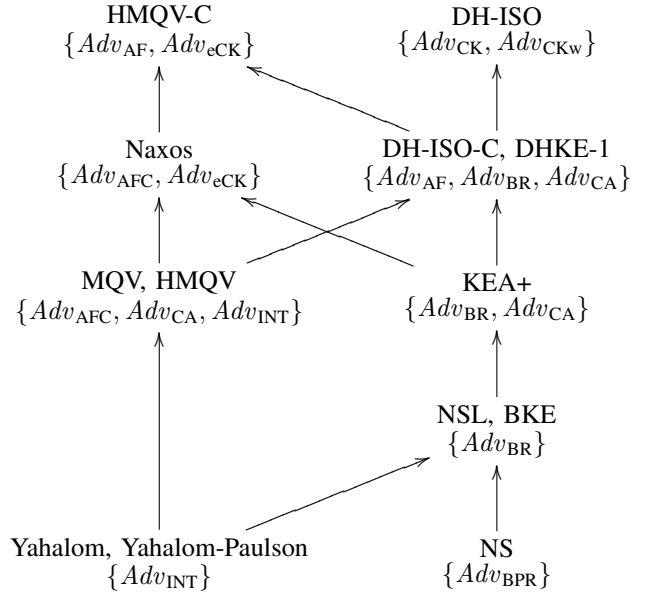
HMQV-C
$\{Adv_{\text{AF}}, Adv_{\text{eCK}}\}$

DH-ISO
$\{Adv_{\text{CK}}, Adv_{\text{CKw}}\}$

Naxos
$\{Adv_{\text{AFC}}, Adv_{\text{eCK}}\}$

DH-ISO-C, DHKE-1
$\{Adv_{\text{AF}}, Adv_{\text{BR}}, Adv_{\text{CA}}\}$

MQV, HMQV
$\{Adv_{\text{AFC}}, Adv_{\text{CA}}, Adv_{\text{INT}}\}$

KEA+
$\{Adv_{\text{BR}}, Adv_{\text{CA}}\}$

NSL, BKE
$\{Adv_{\text{BR}}\}$

Yahalom, Yahalom-Paulson
$\{Adv_{\text{INT}}\}$

NS
$\{Adv_{\text{BPR}}\}$